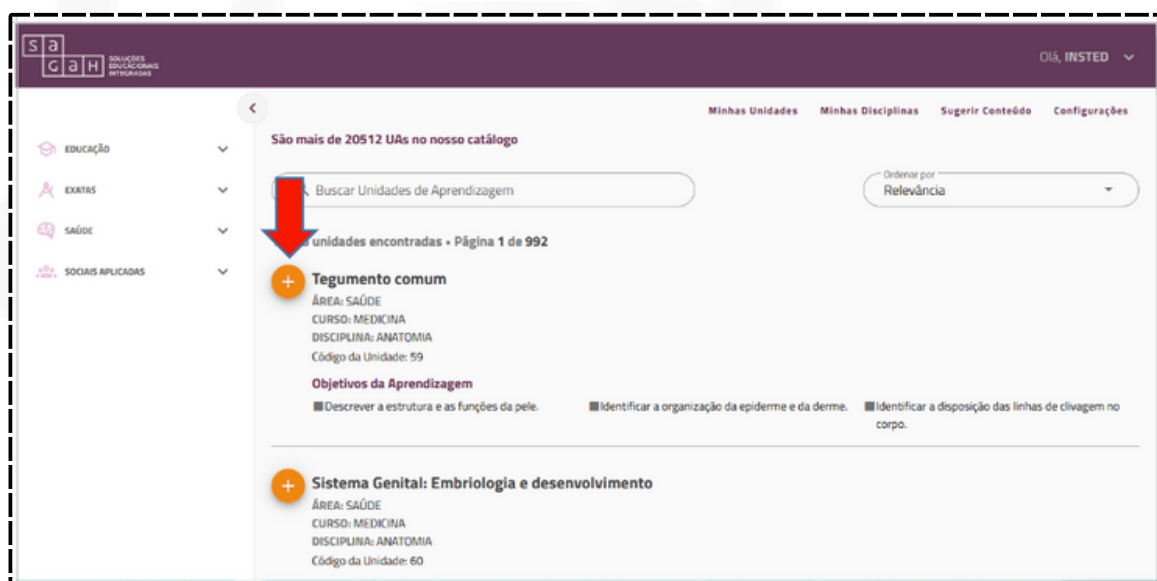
s a
G a H SOLUÇÕES EDUCACIONAIS INTEGRADAS

Olá, INSTED

Minhas Unidades Minhas Disciplinas Sugerir Conteúdo Configurações

São mais de 20512 UAs no nosso catálogo

EDUCAÇÃO
EXATAS
SAÚDE
SOCIAIS APLICADAS

Buscar Unidades de Aprendizagem

Ordenar por
Relevância

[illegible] unidades encontradas • Página 1 de 992

Tegumento comum
ÁREA: SAÚDE
CURSO: MEDICINA
DISCIPLINA: ANATOMIA
Código da Unidade: 59

Objetivos da Aprendizagem
Descrever a estrutura e as funções da pele.
Identificar a organização da epiderme e da derme.
Identificar a disposição das linhas de clivagem no corpo.

Sistema Genital: Embriologia e desenvolvimento
ÁREA: SAÚDE
CURSO: MEDICINA
DISCIPLINA: ANATOMIA
Código da Unidade: 60